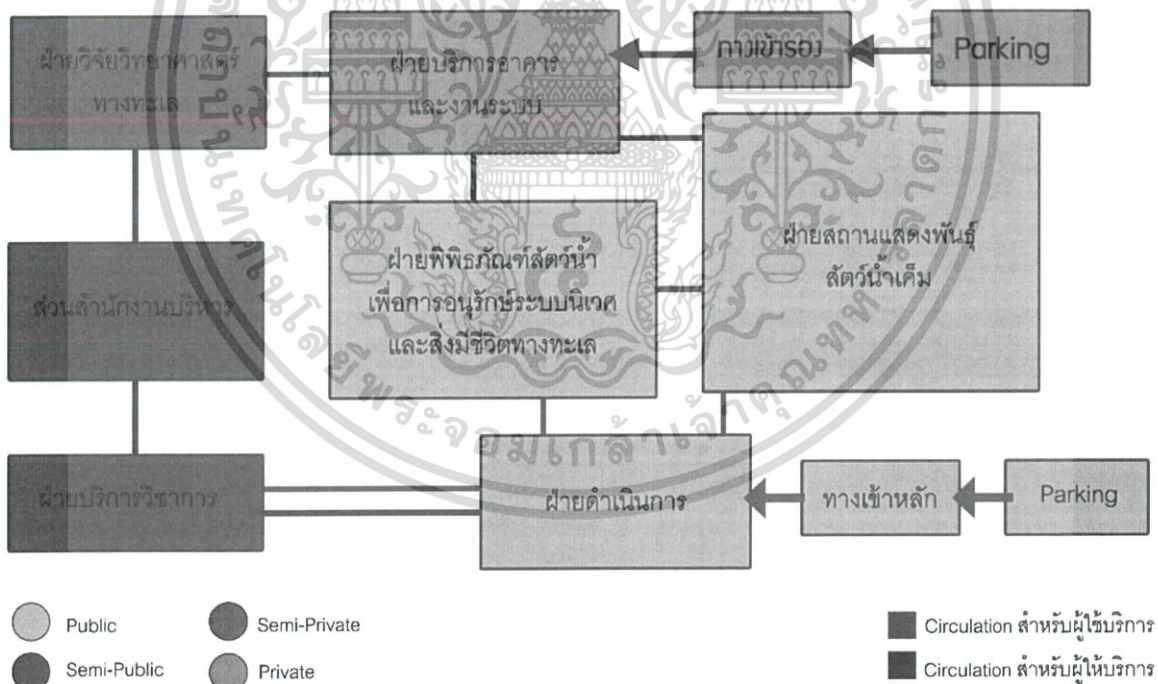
ฝ่ายวิจัยวิทยาศาสตร์ทางทะเล

ฝ่ายบริการอาคารและงานระบบ

ทางเข้ารอง

Parking

ฝ่ายพิพิธภัณฑ์สัตว์น้ำเพื่อการอนุรักษ์ระบบนิเวศและสิ่งมีชีวิตทางทะเล

ฝ่ายสถานแสดงพันธุ์สัตว์น้ำเค็ม

ส่วนสำนักงานบริหาร

ฝ่ายบริการวิชาการ

ฝ่ายดำเนินการ

ทางเข้าหลัก

Parking

Public

Semi-Private

Semi-Public

Private

Circulation สำหรับผู้ใช้บริการ

Circulation สำหรับผู้ให้บริการ